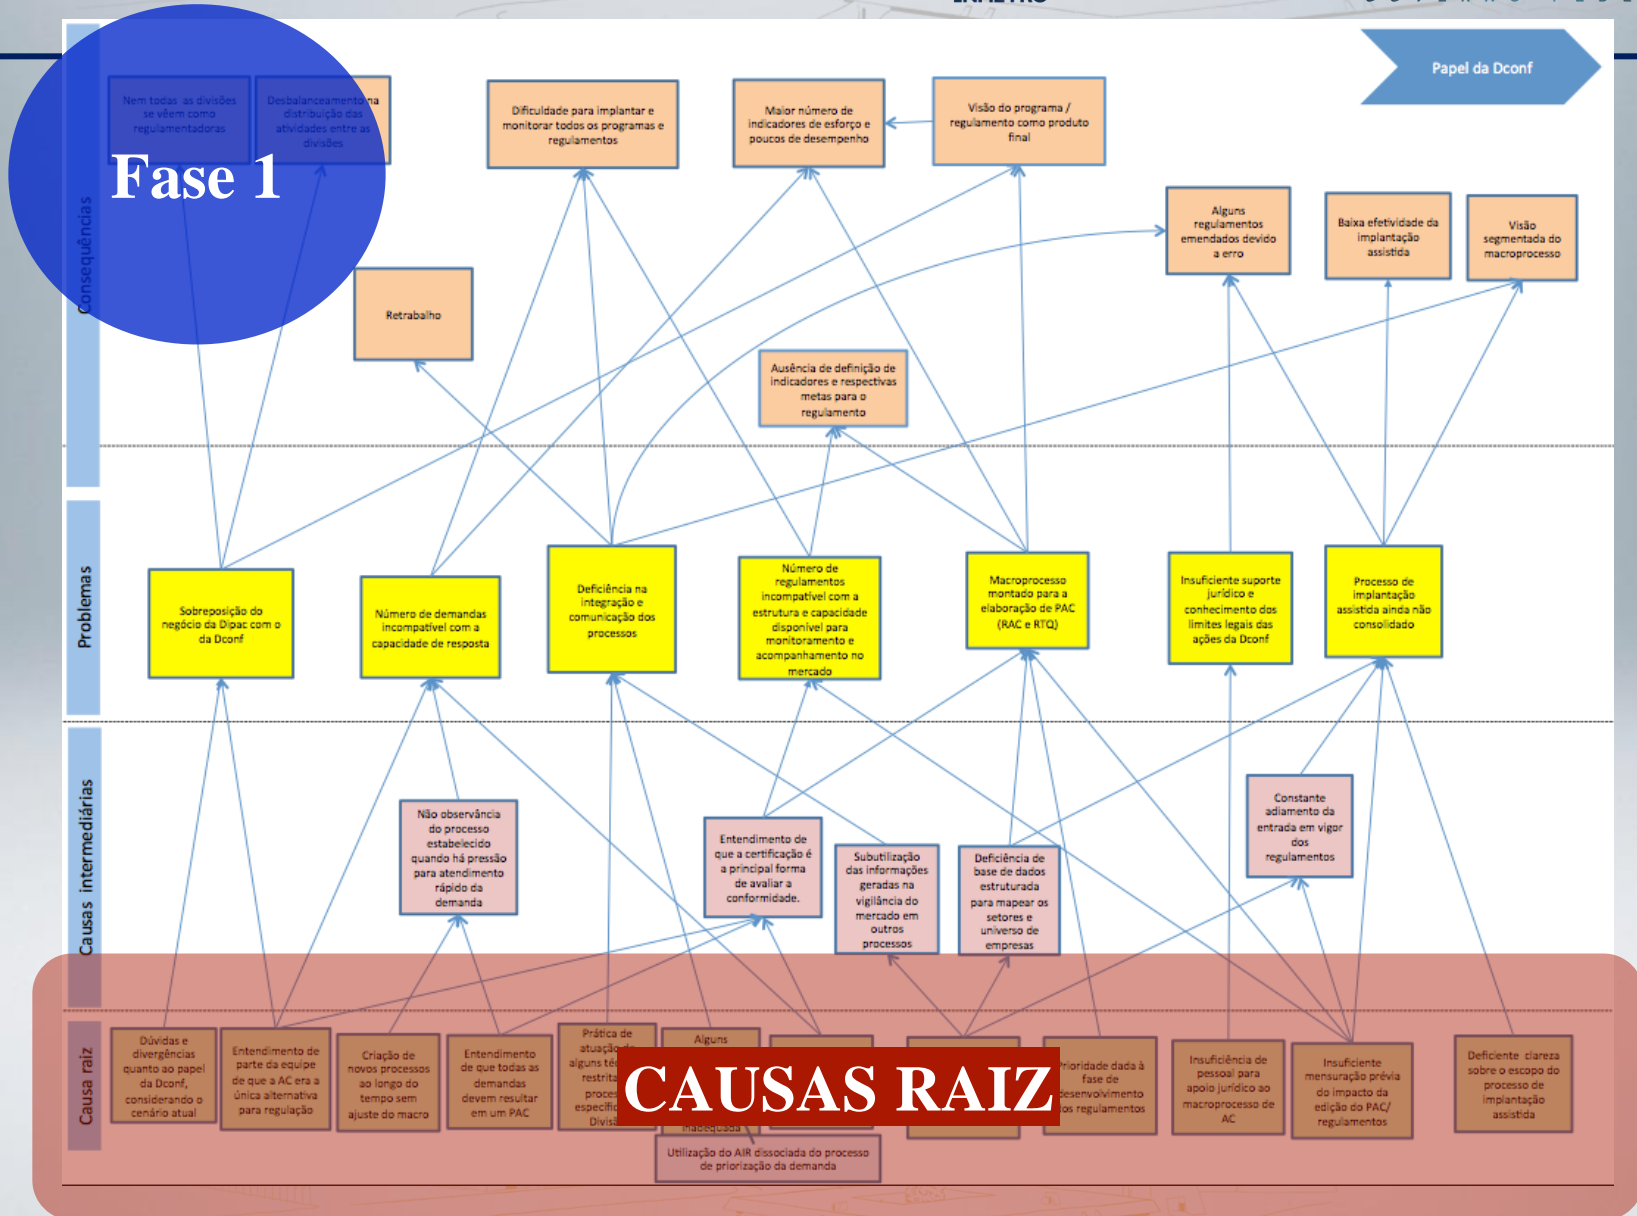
Papel da Dconf

Fase 1

Consequências

Nem todas as divisões se vêem como regulamentadoras

Desbalanceamento na distribuição das atividades entre as divisões

Dificuldade para implantar e monitorar todos os programas e regulamentos

Maior número de indicadores de esforço e poucos de desempenho

Visão do programa / regulamento como produto final

Alguns regulamentos emendados devido a erro

Baixa efetividade da implantação assistida

Visão segmentada do macroprocesso

Retrabalho

Ausência de definição de indicadores e respectivas metas para o regulamento

Problemas

Sobreposição do negócio da Dipac com o da Dconf

Número de demandas incompatível com a capacidade de resposta

Deficiência na integração e comunicação dos processos

Número de regulamentos incompatível com a estrutura e capacidade disponível para monitoramento e acompanhamento no mercado

Macroprocesso montado para a elaboração de PAC (RAC e RTQ)

Insuficiente suporte jurídico e conhecimento dos limites legais das ações da Dconf

Processo de implantação assistida ainda não consolidado

Causas intermediárias

Não observância do processo estabelecido quando há pressão para atendimento rápido da demanda

Entendimento de que a certificação é a principal forma de avaliar a conformidade.

Subutilização das informações geradas na vigilância do mercado em outros processos

Deficiência de base de dados estruturada para mapear os setores e universo de empresas

Constante adiamento da entrada em vigor dos regulamentos

Causa raiz

Dúvidas e divergências quanto ao papel da Dconf, considerando o cenário atual

Entendimento de parte da equipe de que a AC era a única alternativa para regulação

Criação de novos processos ao longo do tempo sem ajuste do macro

Entendimento de que todas as demandas devem resultar em um PAC

Prática de atuação de alguns té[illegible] restrita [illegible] proce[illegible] específic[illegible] Divisã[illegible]

Alguns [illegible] inadequada

CAUSAS RAIZ

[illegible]rioridade dada à fase de desenvolvimento dos regulamentos

Insuficiência de pessoal para apoio jurídico ao macroprocesso de AC

Insuficiente mensuração prévia do impacto da edição do PAC/ regulamentos

Deficiente clareza sobre o escopo do processo de implantação assistida

Utilização do AIR dissociada do processo de priorização da demanda